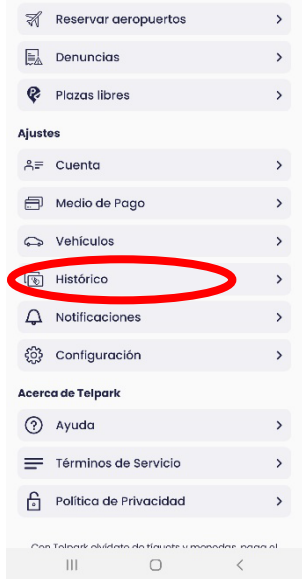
Reservar aeropuertos >

Denuncias >

Plazas libres >

Ajustes

Cuenta >

Medio de Pago >

Vehículos >

Histórico >

Notificaciones >

Configuración >

Acerca de Telpark

Ayuda >

Términos de Servicio >

Política de Privacidad >

Con Telpark olvídate de tíquets y monedas, paga el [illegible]